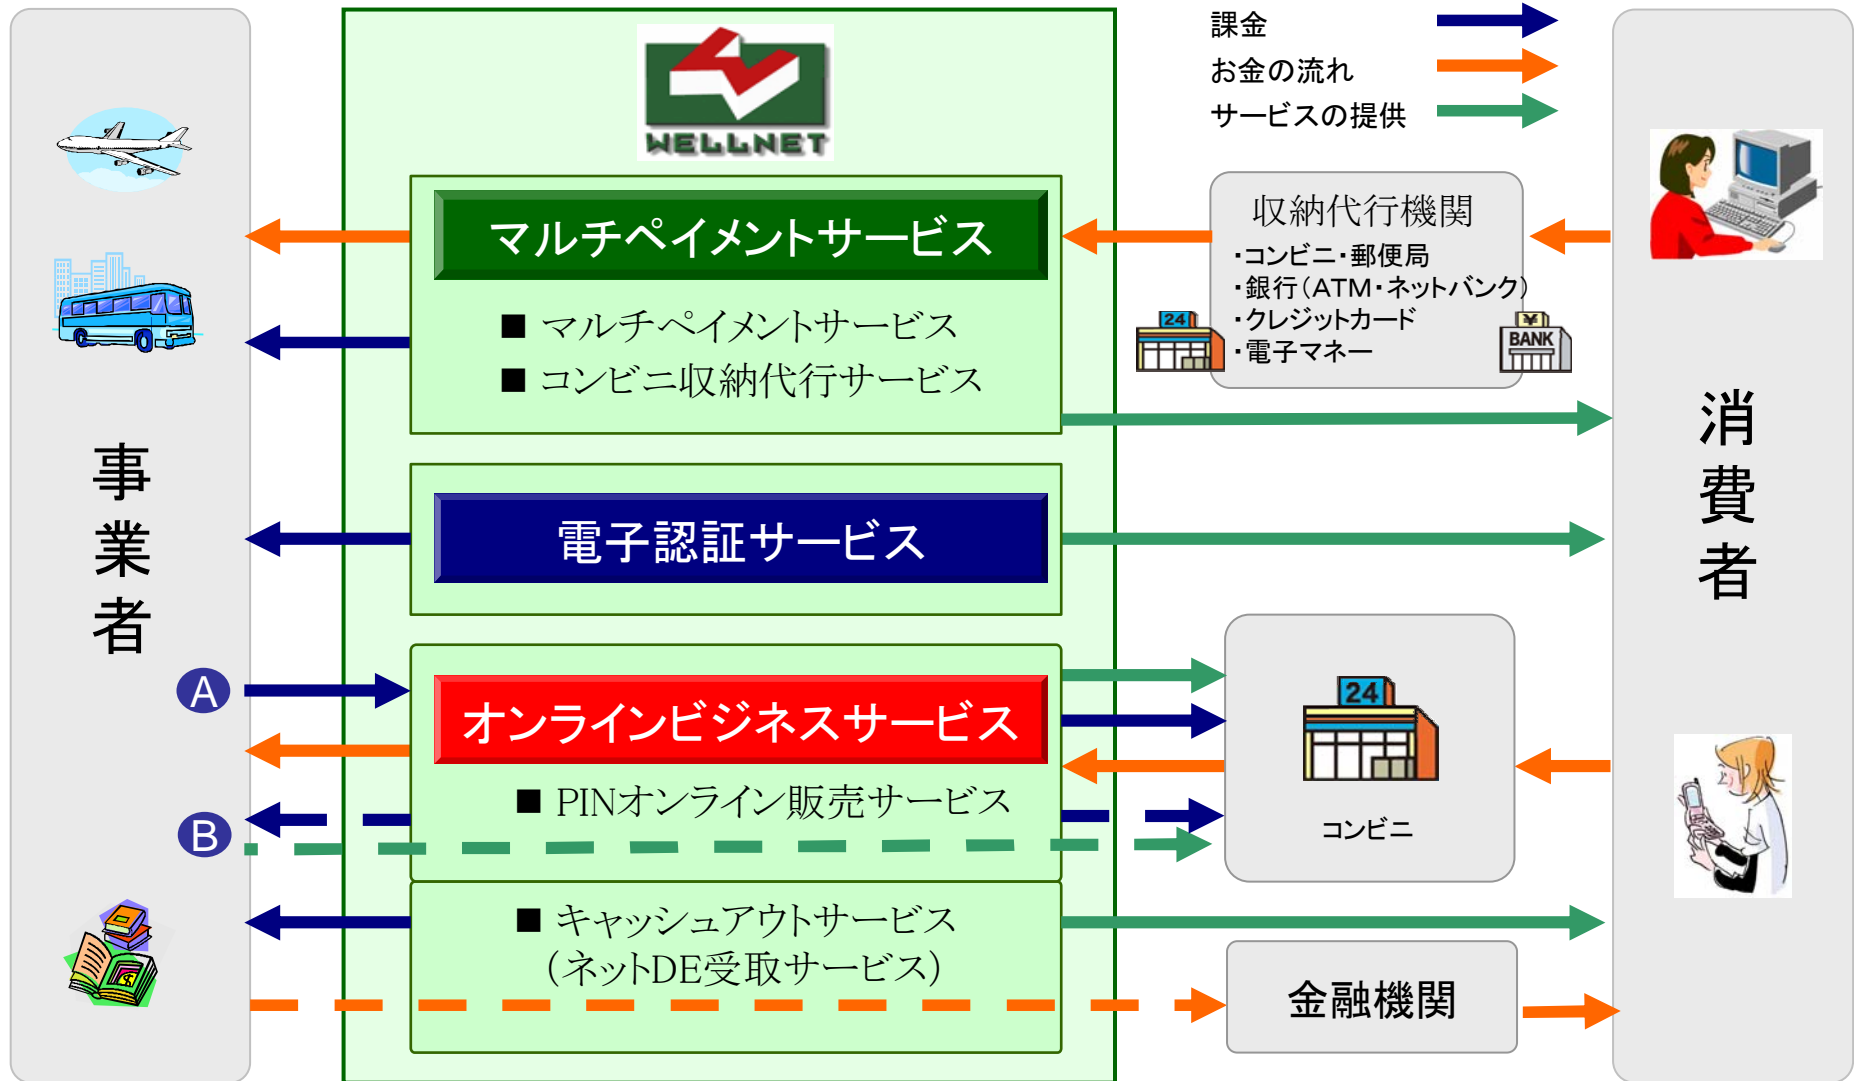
課金
お金の流れ
サービスの提供

WELLNET

事業者

消費者

マルチペイメントサービス
■ マルチペイメントサービス
■ コンビニ収納代行サービス

収納代行機関
・コンビニ・郵便局
・銀行（ATM・ネットバンク）
・クレジットカード
・電子マネー

24
BANK

電子認証サービス

A
B

オンラインビジネスサービス
■ PINオンライン販売サービス

24
コンビニ

■ キャッシュアウトサービス
（ネットDE受取サービス）

金融機関